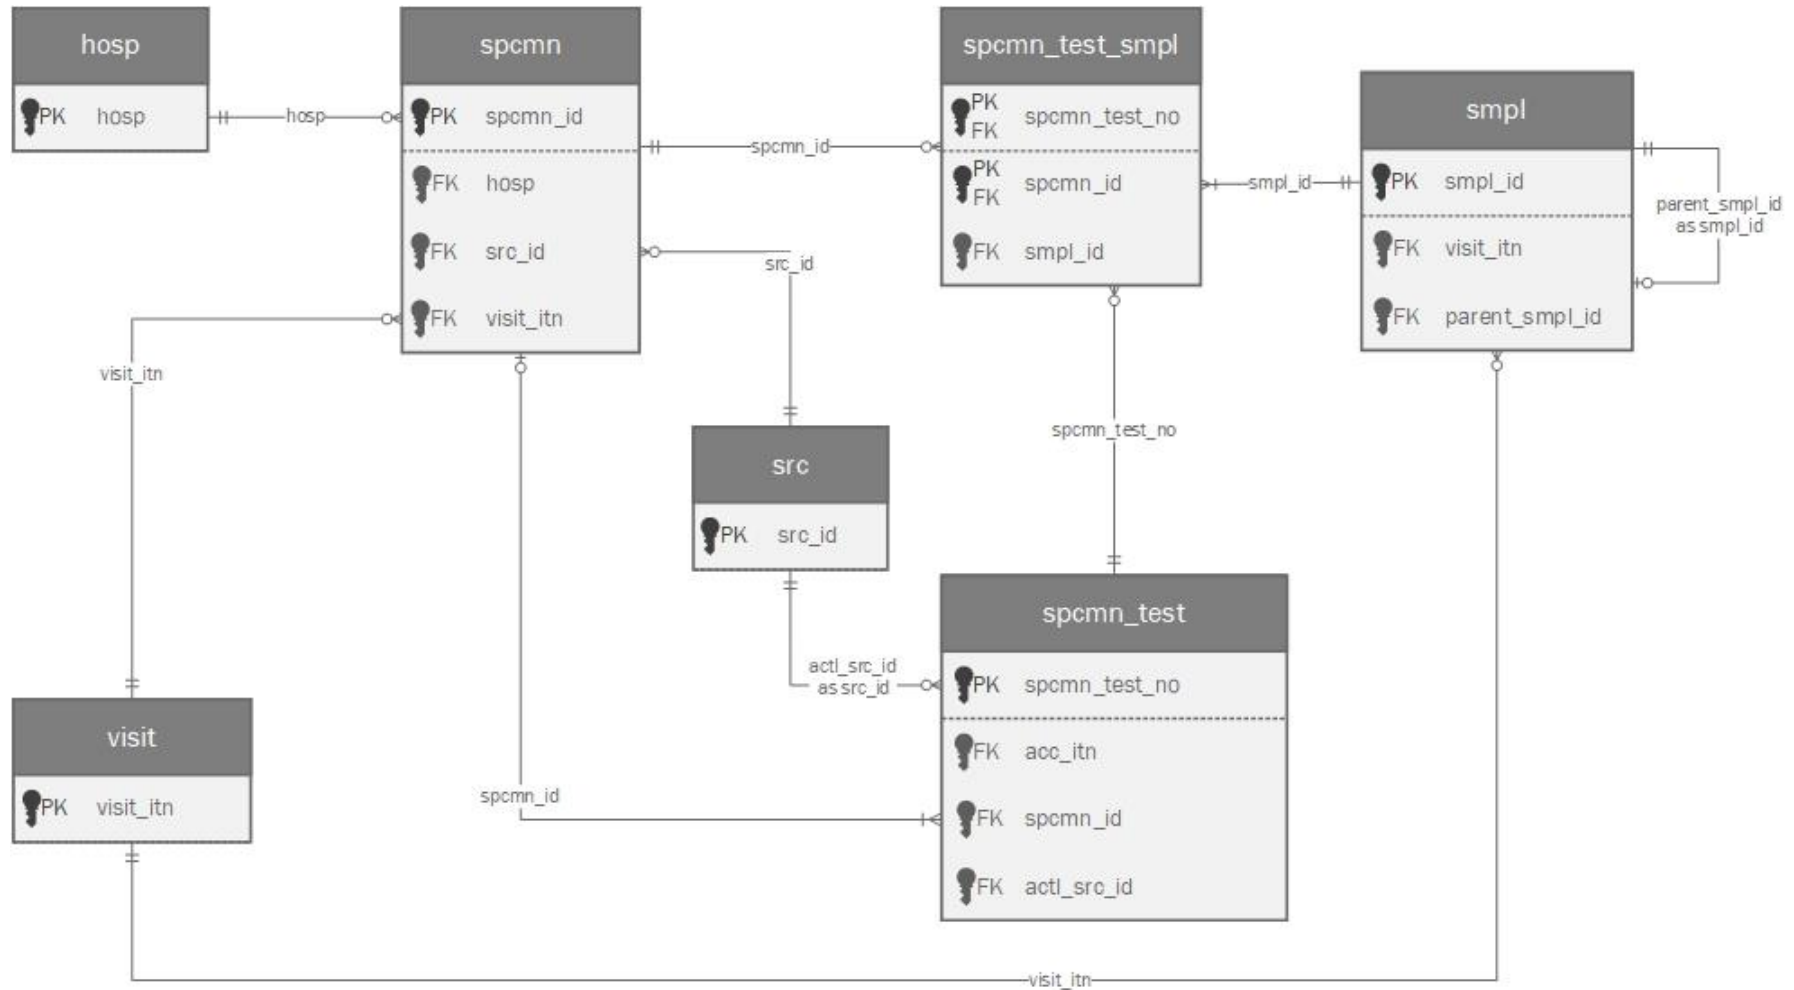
hosp

PK hosp

hosp

spcmn

PK spcmn_id

FK hosp

FK src_id

FK visit_itn

spcmn_id

spcmn_test_smpl

PK FK spcmn_test_no

PK FK spcmn_id

FK smpl_id

smpl_id

smpl

PK smpl_id

FK visit_itn

FK parent_smpl_id

parent_smpl_id as smpl_id

src_id

visit_itn

src

PK src_id

spcmn_test_no

spcmn_test

PK spcmn_test_no

FK acc_itn

FK spcmn_id

FK actl_src_id

actl_src_id as src_id

spcmn_id

visit

PK visit_itn

visit_itn